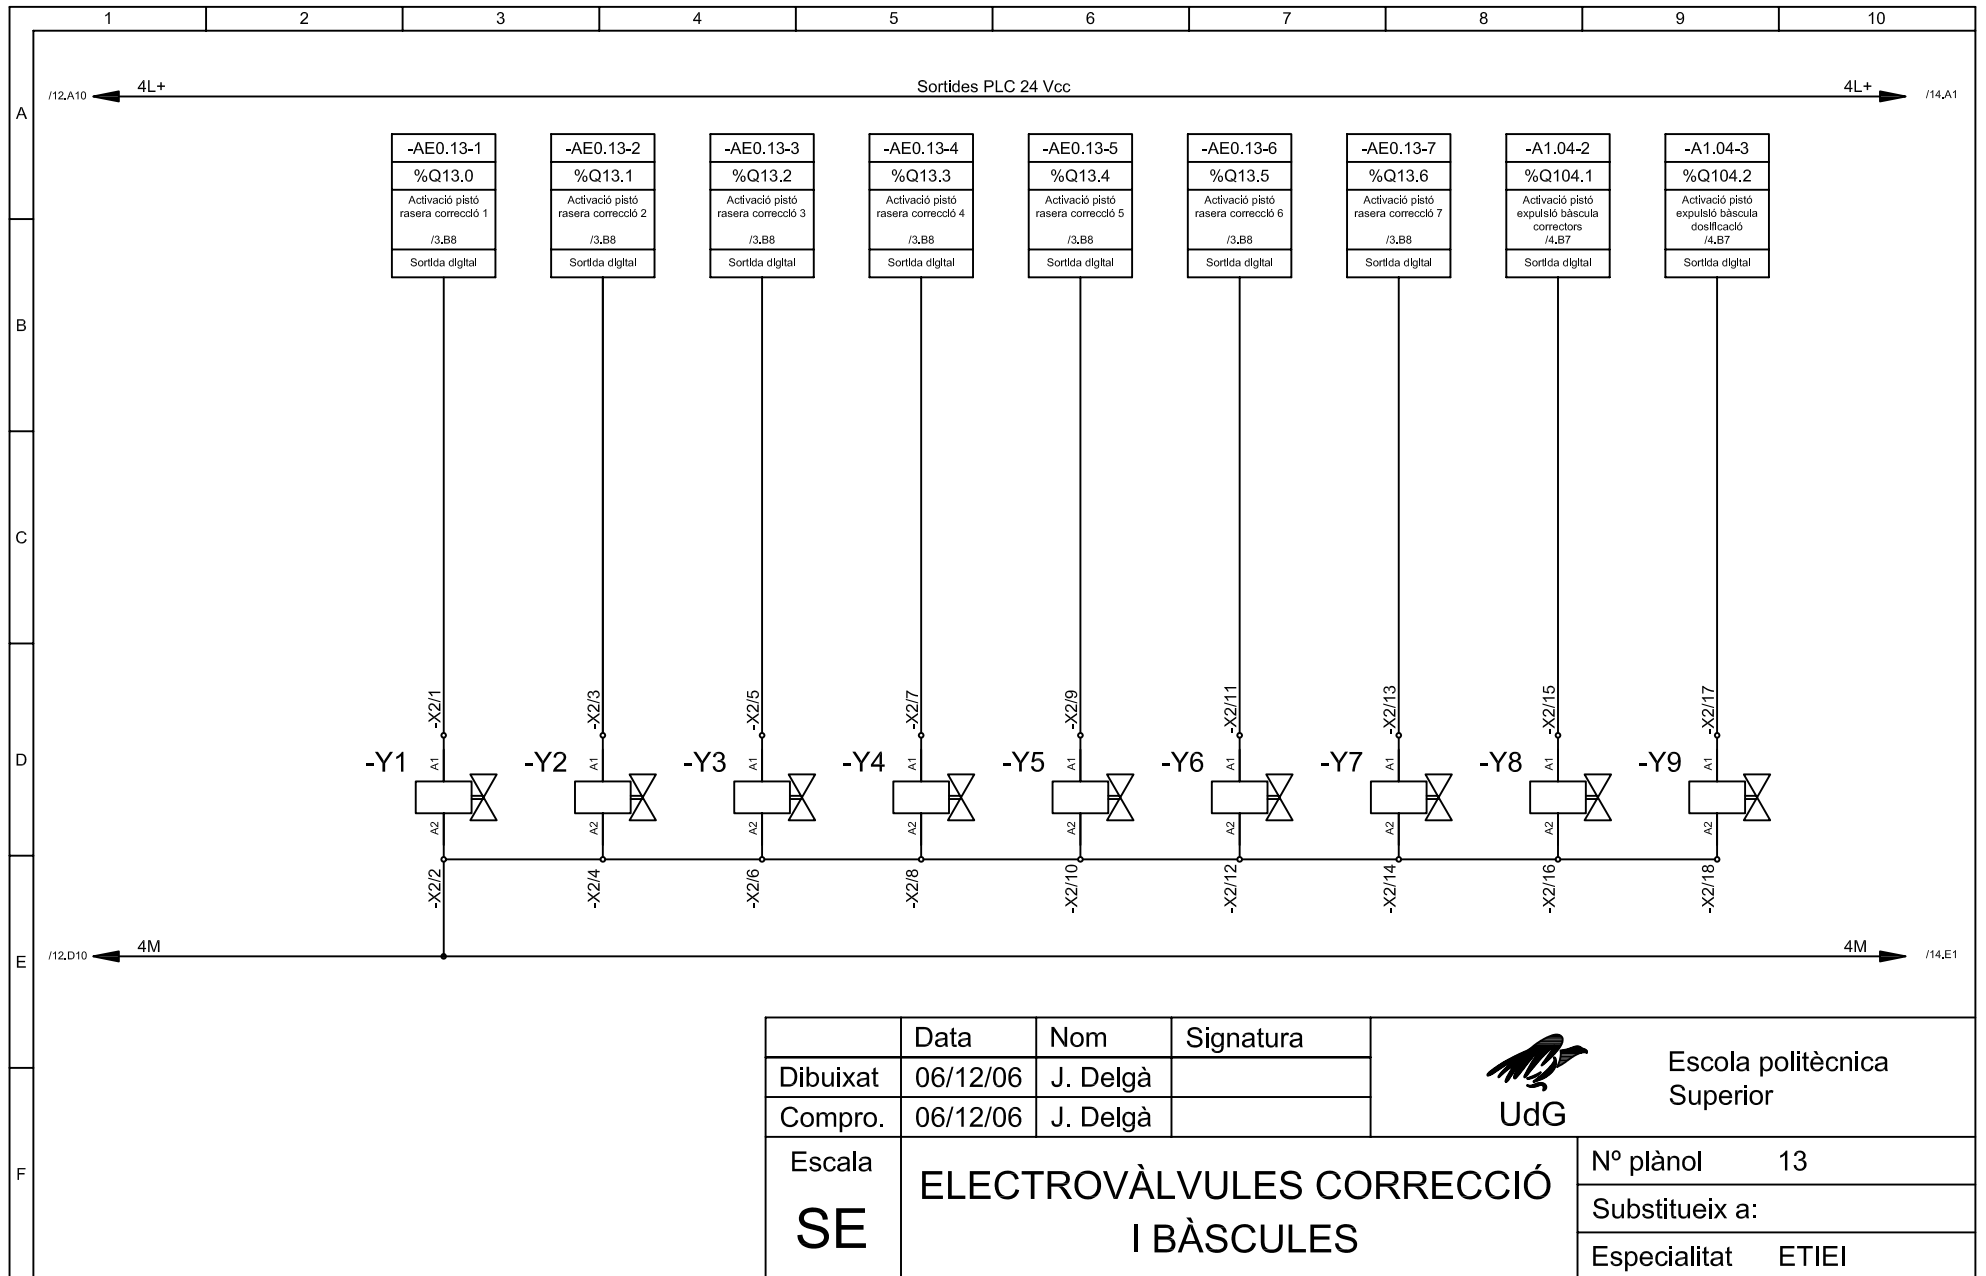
1 2 3 4 5 6 7 8 9 10

A

/12.A10 4L+ Sortides PLC 24 Vcc 4L+ /14.A1

| -AE0.13-1 |
|---|
| %Q13.0 |
| Activació pistó rasera correcció 1 /3.B8 |
| Sortida digital |

| -AE0.13-2 |
|---|
| %Q13.1 |
| Activació pistó rasera correcció 2 /3.B8 |
| Sortida digital |

| -AE0.13-3 |
|---|
| %Q13.2 |
| Activació pistó rasera correcció 3 /3.B8 |
| Sortida digital |

| -AE0.13-4 |
|---|
| %Q13.3 |
| Activació pistó rasera correcció 4 /3.B8 |
| Sortida digital |

| -AE0.13-5 |
|---|
| %Q13.4 |
| Activació pistó rasera correcció 5 /3.B8 |
| Sortida digital |

| -AE0.13-6 |
|---|
| %Q13.5 |
| Activació pistó rasera correcció 6 /3.B8 |
| Sortida digital |

| -AE0.13-7 |
|---|
| %Q13.6 |
| Activació pistó rasera correcció 7 /3.B8 |
| Sortida digital |

| -A1.04-2 |
|---|
| %Q104.1 |
| Activació pistó expulsió bàscula correctors /4.B7 |
| Sortida digital |

| -A1.04-3 |
|---|
| %Q104.2 |
| Activació pistó expulsió bàscula dosificació /4.B7 |
| Sortida digital |

B

C

D

-X2/1 -X2/3 -X2/5 -X2/7 -X2/9 -X2/11 -X2/13 -X2/15 -X2/17

-Y1 A1 A2 -Y2 A1 A2 -Y3 A1 A2 -Y4 A1 A2 -Y5 A1 A2 -Y6 A1 A2 -Y7 A1 A2 -Y8 A1 A2 -Y9 A1 A2

-X2/2 -X2/4 -X2/6 -X2/8 -X2/10 -X2/12 -X2/14 -X2/16 -X2/18

E

/12.D10 4M 4M /14.E1

F

| | Data | Nom | Signatura |
|---|---|---|---|
| Dibuixat | 06/12/06 | J. Delgà | |
| Compro. | 06/12/06 | J. Delgà | |

UdG Escola politècnica Superior

Escala SE

ELECTROVÀLVULES CORRECCIÓ I BÀSCULES

Nº plànol 13
Substitueix a:
Especialitat ETIEI